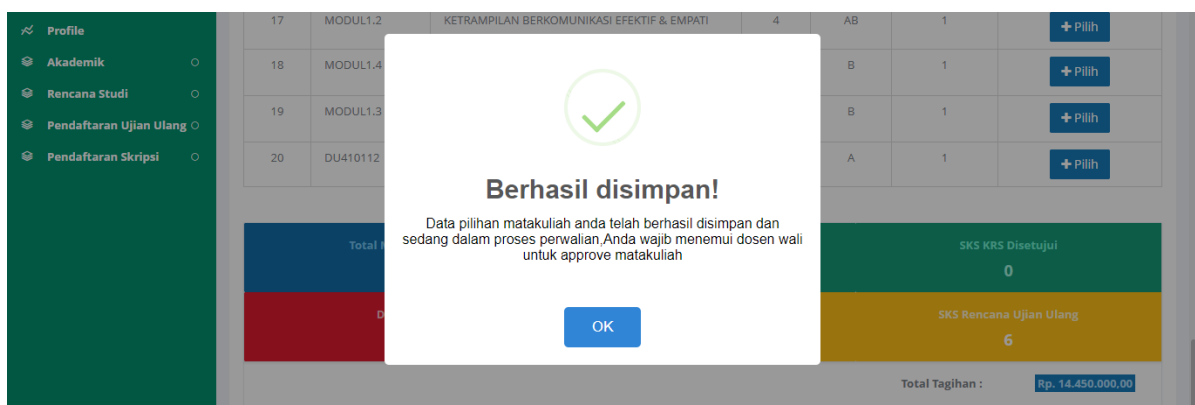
Profile
Akademik
Rencana Studi
Pendaftaran Ujian Ulang
Pendaftaran Skripsi

| 17 | MODUL1.2 | KETRAMPILAN BERKOMUNIKASI EFEKTIF & EMPATI | 4 | AB | 1 | + Pilih |
|---|---|---|---|---|---|---|
| 18 | MODUL1.4 | | | B | 1 | + Pilih |
| 19 | MODUL1.3 | | | B | 1 | + Pilih |
| 20 | DU410112 | | | A | 1 | + Pilih |

Total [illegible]

SKS KRS Disetujui
0

D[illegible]

SKS Rencana Ujian Ulang
6

Total Tagihan : Rp. 14.450.000,00

Berhasil disimpan!

Data pilihan matakuliah anda telah berhasil disimpan dan sedang dalam proses perwalian,Anda wajib menemui dosen wali untuk approve matakuliah

OK